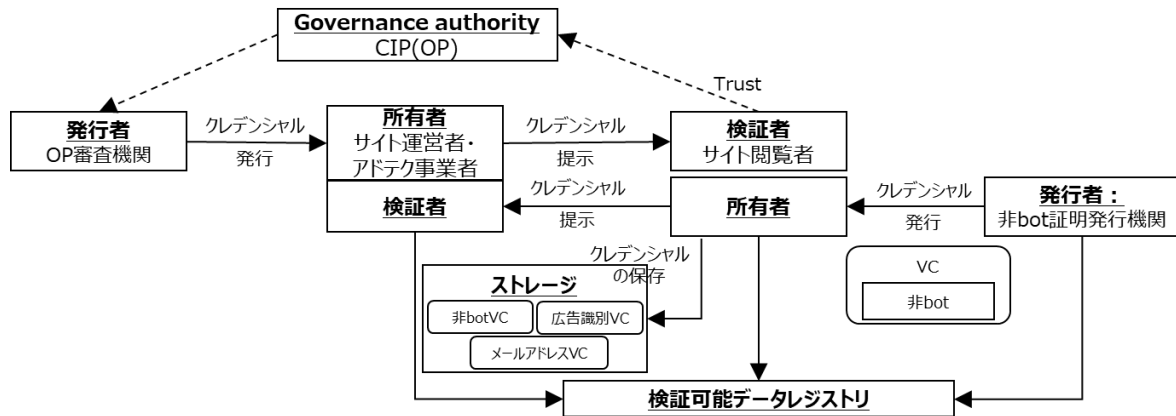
Governance authority
CIP(OP)

Trust

発行者
OP審査機関

クレデンシャル
発行

所有者
サイト運営者・アドテク事業者

クレデンシャル
提示

検証者
サイト閲覧者

クレデンシャル
提示

検証者

所有者

クレデンシャル
発行

発行者：
非bot証明発行機関

クレデンシャルの保存

ストレージ
非botVC
広告識別VC
メールアドレスVC

VC
非bot

検証可能データレジストリ